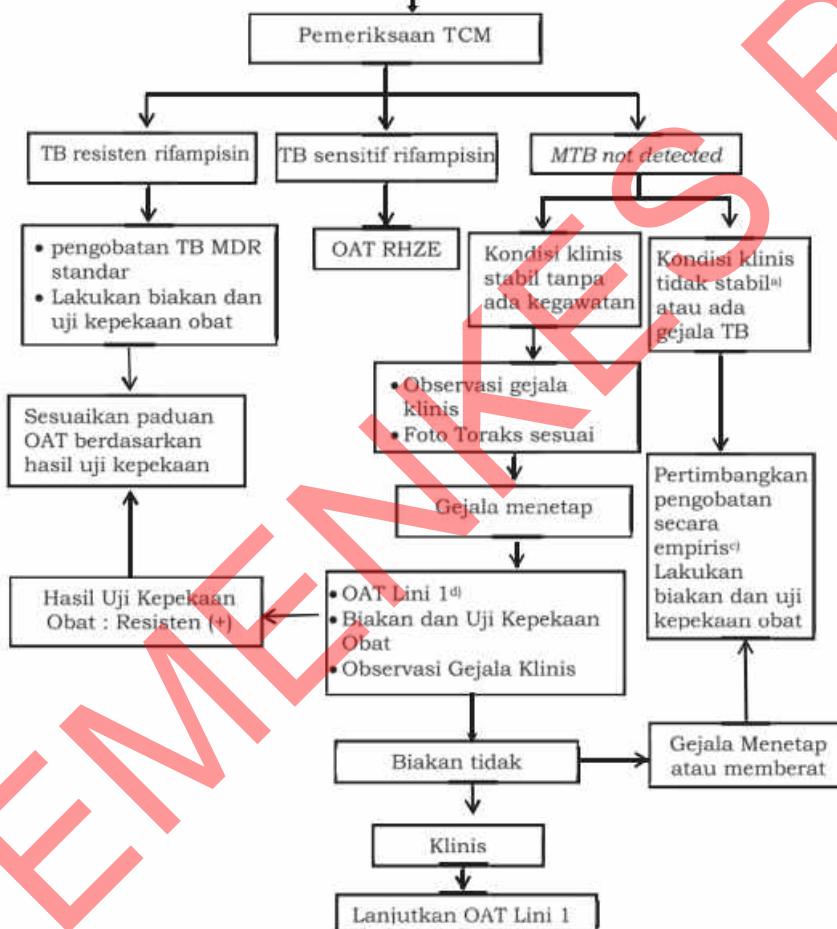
Pemeriksaan TCM

TB resisten rifampisin

TB sensitif rifampisin

*MTB not detected*

• pengobatan TB MDR standar
• Lakukan biakan dan uji kepekaan obat

OAT RHZE

Kondisi klinis stabil tanpa ada kegawatan

Kondisi klinis tidak stabil$^{a)}$ atau ada gejala TB

Sesuaikan paduan OAT berdasarkan hasil uji kepekaan

• Observasi gejala klinis
• Foto Toraks sesuai

Gejala menetap

Pertimbangkan pengobatan secara empiris$^{c)}$ Lakukan biakan dan uji kepekaan obat

Hasil Uji Kepekaan Obat : Resisten (+)

• OAT Lini 1$^{d)}$
• Biakan dan Uji Kepekaan Obat
• Observasi Gejala Klinis

Biakan tidak

Gejala Menetap atau memberat

Klinis

Lanjutkan OAT Lini 1

KEMENKES R